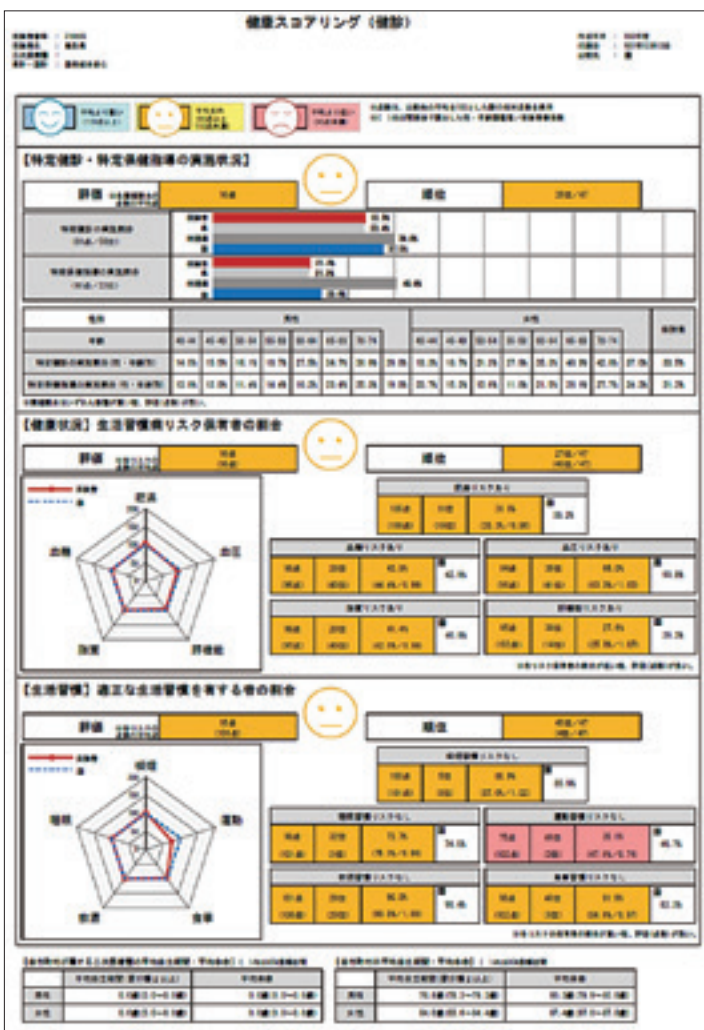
健康スコアリング（健診）

【特定健診・特定保健指導の実施状況】

評価

順位

【健康状況】生活習慣病リスク保有者の割合

評価

順位

肥満

血圧

肝機能

脂質

血糖

【生活習慣】適正な生活習慣を有する者の割合

評価

順位

喫煙

運動

食事

飲酒

睡眠

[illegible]